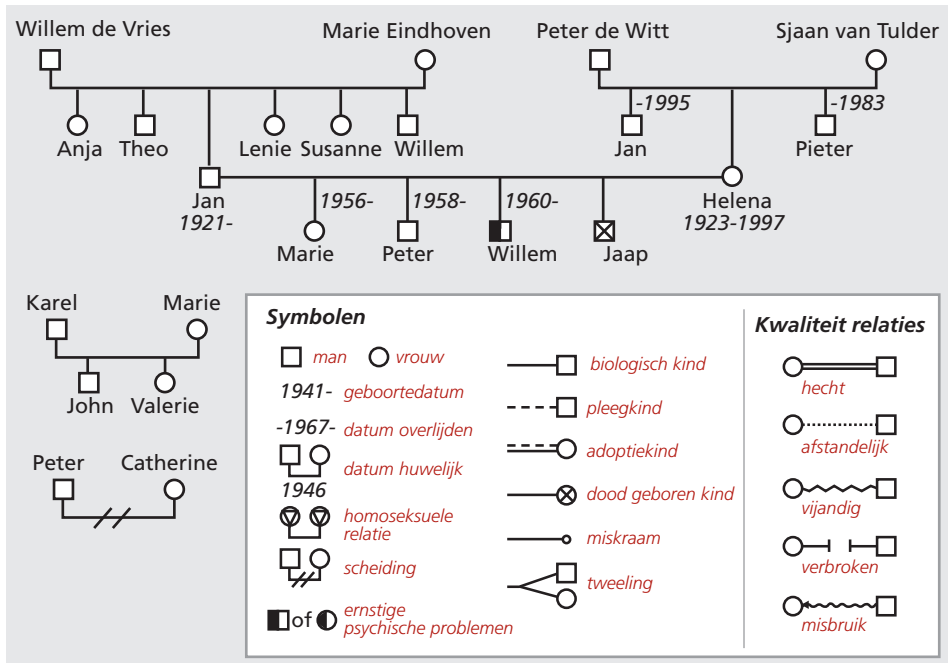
Willem de Vries
Marie Eindhoven
Peter de Witt
Sjaan van Tulder

Anja Theo Lenie Susanne Willem

-1995
Jan

-1983
Pieter

Jan
1921-

1956-
Marie

1958-
Peter

1960-
Willem

Jaap

Helena
1923-1997

Karel Marie
John Valerie

Peter Catherine

Symbolen

man vrouw
1941- geboortedatum
-1967- datum overlijden
datum huwelijk
1946
homoseksuele relatie
scheiding
of ernstige psychische problemen

biologisch kind
pleegkind
adoptiekind
dood geboren kind
miskraam
tweeling

Kwaliteit relaties
hecht
afstandelijk
vijandig
verbroken
misbruik